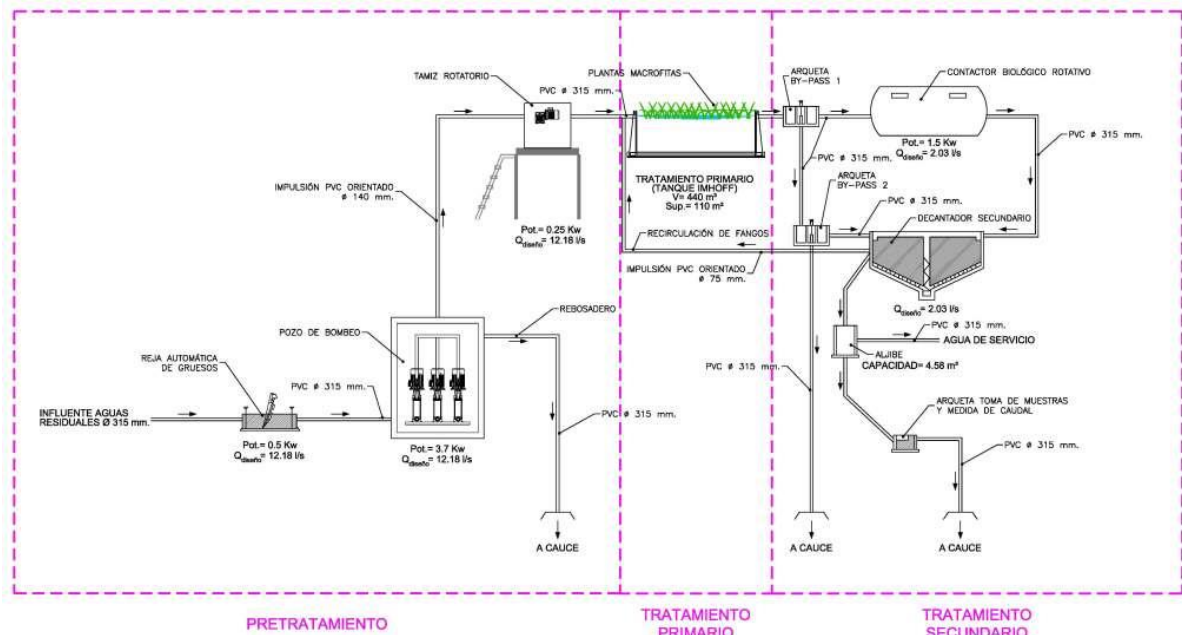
TAMIZ ROTATORIO

PVC ø 315 mm.

PLANTAS MACROFITAS

ARQUETA BY-PASS 1

CONTACTOR BIOLÓGICO ROTATIVO

Pot.= 1.5 Kw
$Q_{diseño}$= 2.03 l/s

PVC ø 315 mm.

PVC ø 315 mm.

IMPULSIÓN PVC ORIENTADO ø 140 mm.

TRATAMIENTO PRIMARIO
(TANQUE IMHOFF)
V= 440 m³
Sup.= 110 m²

ARQUETA BY-PASS 2

PVC ø 315 mm.

DECANTADOR SECUNDARIO

Pot.= 0.25 Kw
$Q_{diseño}$= 12.18 l/s

RECIRCULACIÓN DE FANGOS

IMPULSIÓN PVC ORIENTADO ø 75 mm.

$Q_{diseño}$= 2.03 l/s

REBOSADERO

POZO DE BOMBEO

PVC ø 315 mm.

AGUA DE SERVICIO

ALJIBE
CAPACIDAD= 4.58 m³

REJA AUTOMÁTICA DE GRUESOS

PVC ø 315 mm.

PVC ø 315 mm.

INFLUENTE AGUAS RESIDUALES Ø 315 mm.

PVC ø 315 mm.

ARQUETA TOMA DE MUESTRAS Y MEDIDA DE CAUDAL

Pot.= 0.5 Kw
$Q_{diseño}$= 12.18 l/s

Pot.= 3.7 Kw
$Q_{diseño}$= 12.18 l/s

PVC ø 315 mm.

A CAUCE

A CAUCE

A CAUCE

PRETRATAMIENTO

TRATAMIENTO PRIMARIO

TRATAMIENTO SECUNDARIO